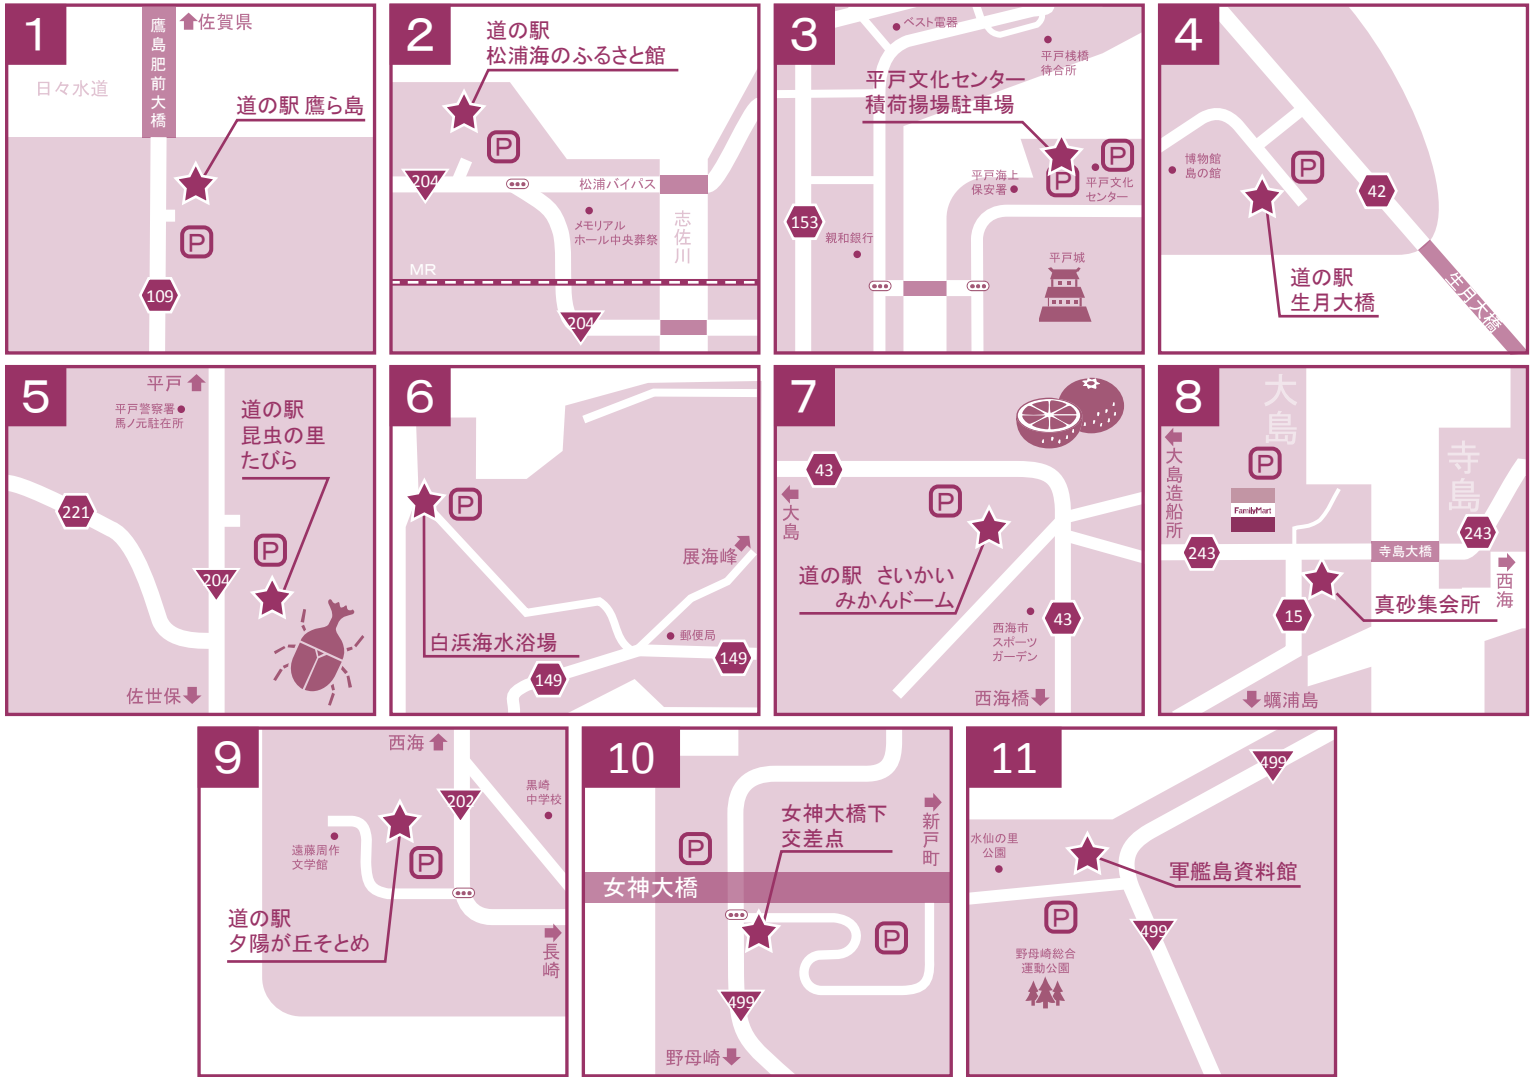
1
佐賀県
日々水道
鷹島肥前大橋
道の駅 鷹ら島
P
109

2
道の駅
松浦海のふるさと館
P
204
松浦バイパス
メモリアル
ホール中央葬祭
志佐川
MR
204

3
ベスト電器
平戸桟橋
待合所
平戸文化センター
積荷揚場駐車場
P
P
平戸文化
センター
平戸海上
保安署
153
親和銀行
平戸城

4
博物館
島の館
P
42
道の駅
生月大橋
生月大橋

5
平戸
平戸警察署
馬ノ元駐在所
道の駅
昆虫の里
たびら
221
P
204
佐世保

6
P
展海峰
白浜海水浴場
郵便局
149
149

7
43
大島
P
道の駅 さいかい
みかんドーム
西海市
スポーツ
ガーデン
43
西海橋

8
大島
大島造船所
P
FamilyMart
寺島
243
243
寺島大橋
西海
15
真砂集会所
蠣浦島

9
西海
202
黒崎
中学校
遠藤周作
文学館
P
道の駅
夕陽が丘そとめ
長崎

10
P
女神大橋下
交差点
新戸町
女神大橋
P
499
野母崎

11
499
水仙の里
公園
軍艦島資料館
P
499
野母崎総合
運動公園